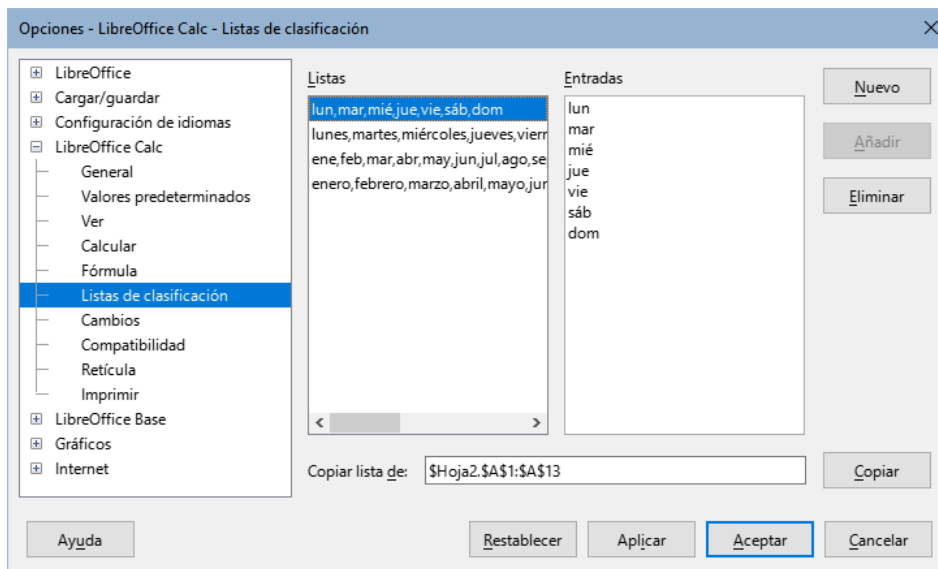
Opciones - LibreOffice Calc - Listas de clasificación

LibreOffice
Cargar/guardar
Configuración de idiomas
LibreOffice Calc
General
Valores predeterminados
Ver
Calcular
Fórmula
Listas de clasificación
Cambios
Compatibilidad
Retícula
Imprimir
LibreOffice Base
Gráficos
Internet

Listas
lun,mar,mié,jue,vie,sáb,dom
lunes,martes,miércoles,jueves,vierr
ene,feb,mar,abr,may,jun,jul,ago,se
enero,febrero,marzo,abril,mayo,jur

Entradas
lun
mar
mié
jue
vie
sáb
dom

Nuevo
Añadir
Eliminar

Copiar lista de: $Hoja2.$A$1:$A$13
Copiar

Ayuda
Restablecer
Aplicar
Aceptar
Cancelar